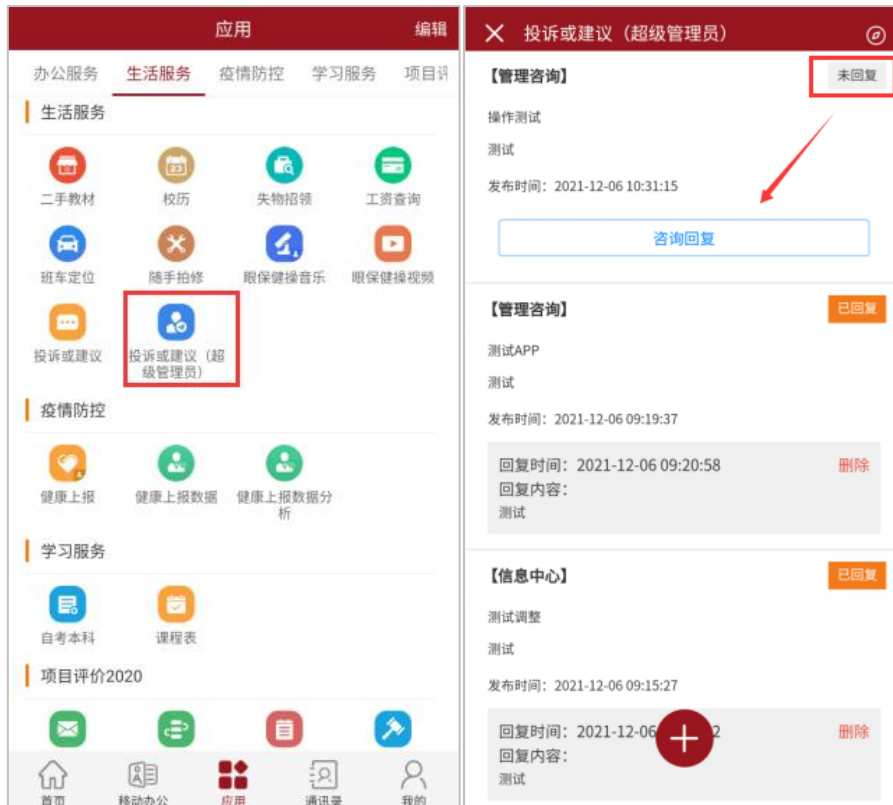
应用 编辑

办公服务 生活服务 疫情防控 学习服务 项目评

生活服务

二手教材 校历 失物招领 工资查询

班车定位 随手拍修 眼保健操音乐 眼保健操视频

投诉或建议 投诉或建议（超级管理员）

疫情防控

健康上报 健康上报数据 健康上报数据分析

学习服务

自考本科 课程表

项目评价2020

首页 移动办公 应用 通讯录 我的

投诉或建议（超级管理员）

【管理咨询】 未回复

操作测试

测试

发布时间：2021-12-06 10:31:15

咨询回复

【管理咨询】 已回复

测试APP

测试

发布时间：2021-12-06 09:19:37

回复时间：2021-12-06 09:20:58 删除
回复内容：
测试

【信息中心】 已回复

测试调整

测试

发布时间：2021-12-06 09:15:27

回复时间：2021-12-06 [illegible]2 删除
回复内容：
测试